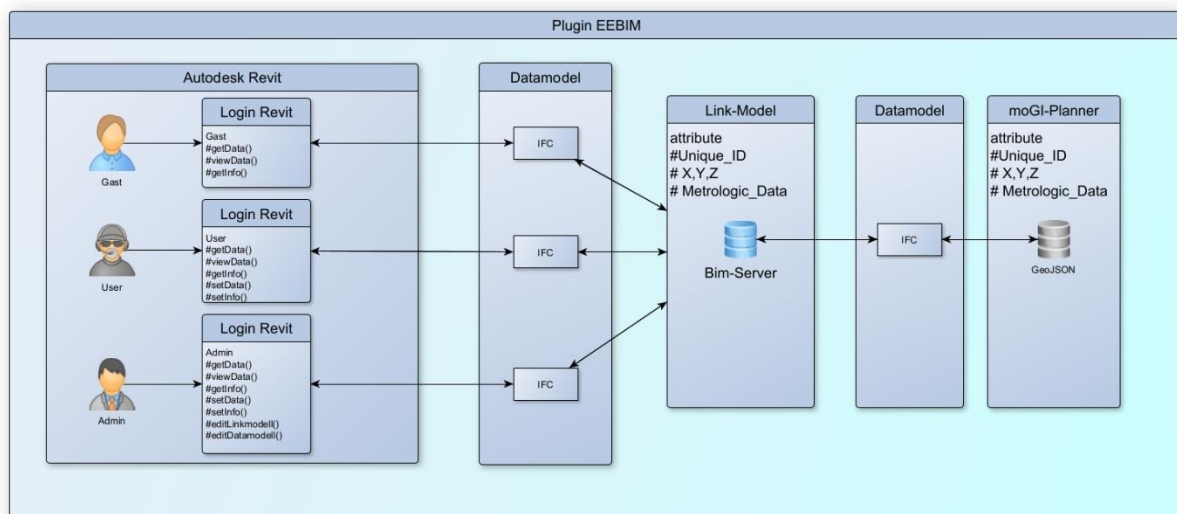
Plugin EEBIM

Autodesk Revit

Gast

Login Revit
Gast
#getData()
#viewData()
#getInfo()

User

Login Revit
User
#getData()
#viewData()
#getInfo()
#setData()
#setInfo()

Admin

Login Revit
Admin
#getData()
#viewData()
#getInfo()
#setData()
#setInfo()
#editLinkmodell()
#editDatamodell()

Datamodel

IFC

IFC

IFC

Link-Model
attribute
#Unique_ID
# X,Y,Z
# Metrologic_Data

Bim-Server

Datamodel

IFC

moGI-Planner
attribute
#Unique_ID
# X,Y,Z
# Metrologic_Data

GeoJSON